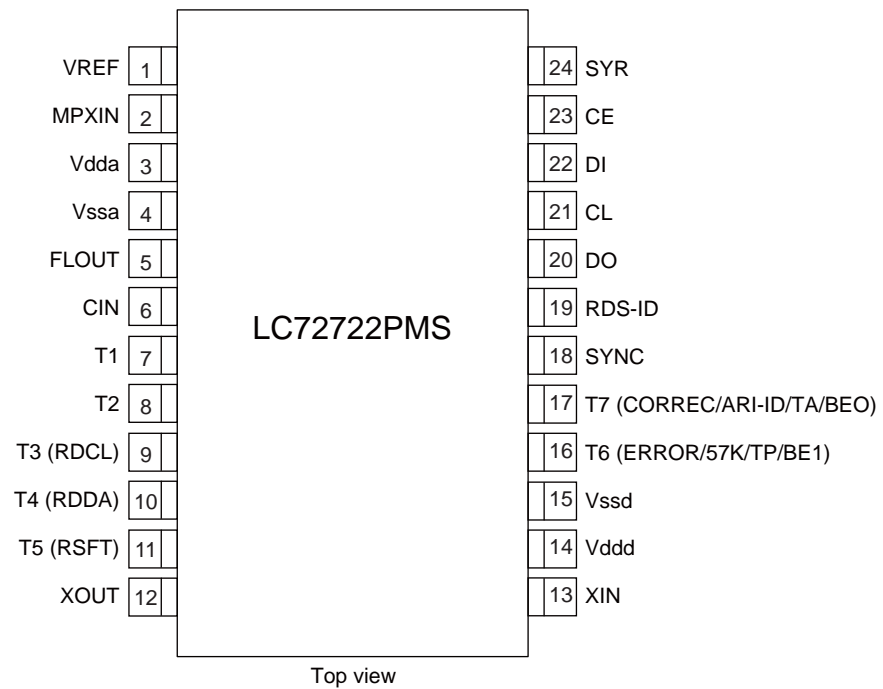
VREF 1
MPXIN 2
Vdda 3
Vssa 4
FLOUT 5
CIN 6
T1 7
T2 8
T3 (RDCL) 9
T4 (RDDA) 10
T5 (RSFT) 11
XOUT 12

LC72722PMS

24 SYR
23 CE
22 DI
21 CL
20 DO
19 RDS-ID
18 SYNC
17 T7 (CORREC/ARI-ID/TA/BEO)
16 T6 (ERROR/57K/TP/BE1)
15 Vssd
14 Vddd
13 XIN

Top view